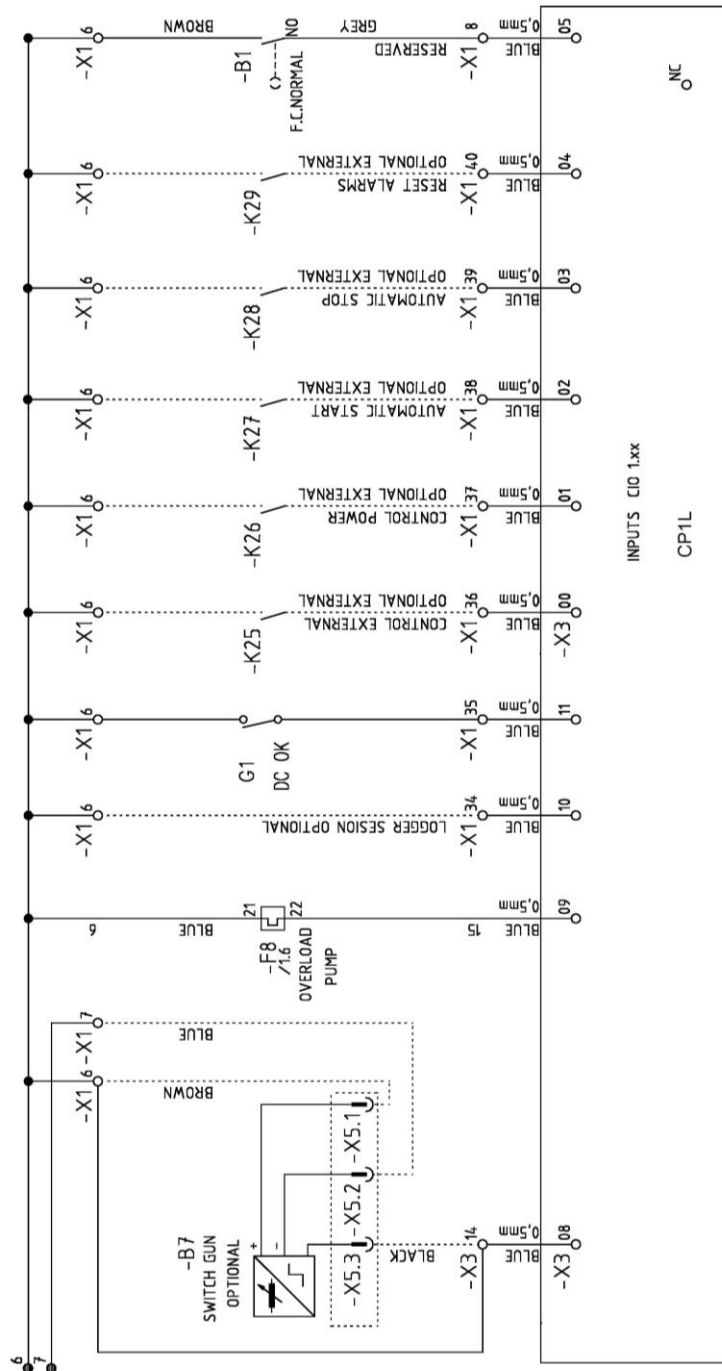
-X1 6
BROWN
-B1
NO
F.C.NORMAL
GREY
RESERVED
-X1 8
BLUE
0,5mm
05
NC

-X1 6
-K29
OPTIONAL EXTERNAL
RESET ALARMS
-X1 40
BLUE
0,5mm
04

-X1 6
-K28
OPTIONAL EXTERNAL
AUTOMATIC STOP
-X1 39
BLUE
0,5mm
03

-X1 6
-K27
OPTIONAL EXTERNAL
AUTOMATIC START
-X1 38
BLUE
0,5mm
02

-X1 6
-K26
OPTIONAL EXTERNAL
CONTROL POWER
-X1 37
BLUE
0,5mm
01

INPUTS CIO 1.xx
CP1L

-X1 6
-K25
OPTIONAL EXTERNAL
CONTROL EXTERNAL
-X1 36
BLUE
0,5mm
-X3 00

-X1 6
G1
DC OK
-X1 35
BLUE
0,5mm
11

-X1 6
LOGGER SESION OPTIONAL
-X1 34
BLUE
0,5mm
10

9
BLUE
21
22
-F8
/1.6
OVERLOAD
PUMP
15
BLUE
0,5mm
09

-X1 6 -X1 7
BLUE
BROWN
-X5.1
-X5.2
-X5.3
+
-
-B7
SWITCH GUN
OPTIONAL
BLACK
-X3 14
BLUE
0,5mm
-X3 08

6
7